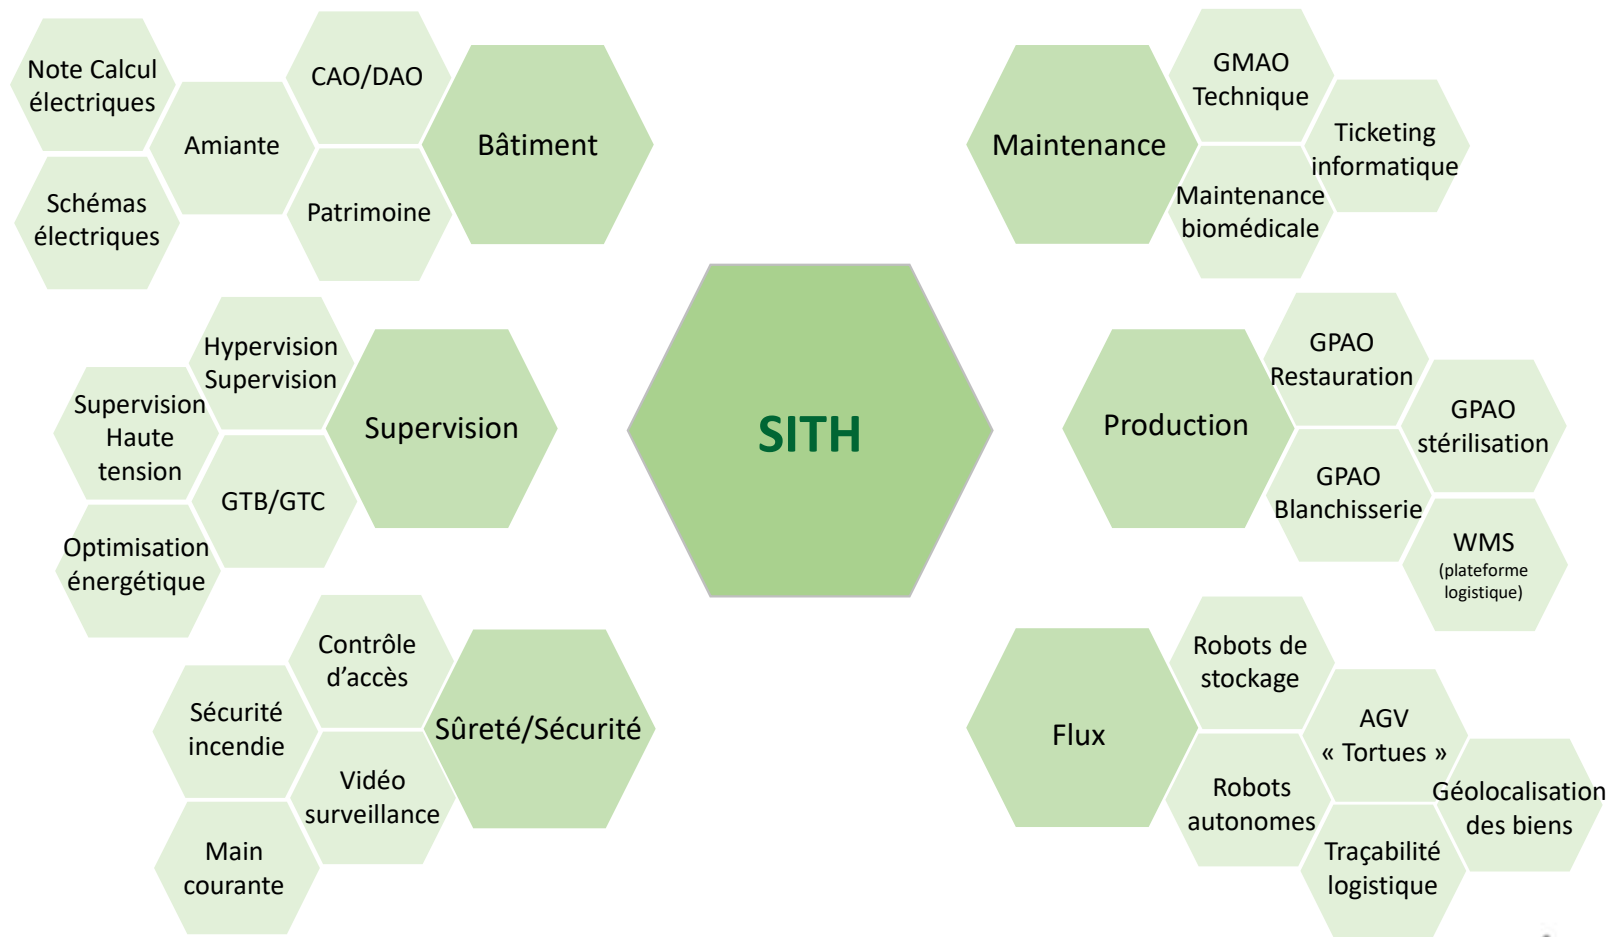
Note Calcul électriques

CAO/DAO

Amiante

Bâtiment

Schémas électriques

Patrimoine

Maintenance

GMAO Technique

Ticketing informatique

Maintenance biomédicale

SITH

Hypervision Supervision

Supervision Haute tension

Supervision

GTB/GTC

Optimisation énergétique

Production

GPAO Restauration

GPAO stérilisation

GPAO Blanchisserie

WMS (plateforme logistique)

Contrôle d’accès

Sécurité incendie

Sûreté/Sécurité

Vidéo surveillance

Main courante

Flux

Robots de stockage

AGV « Tortues »

Robots autonomes

Géolocalisation des biens

Traçabilité logistique